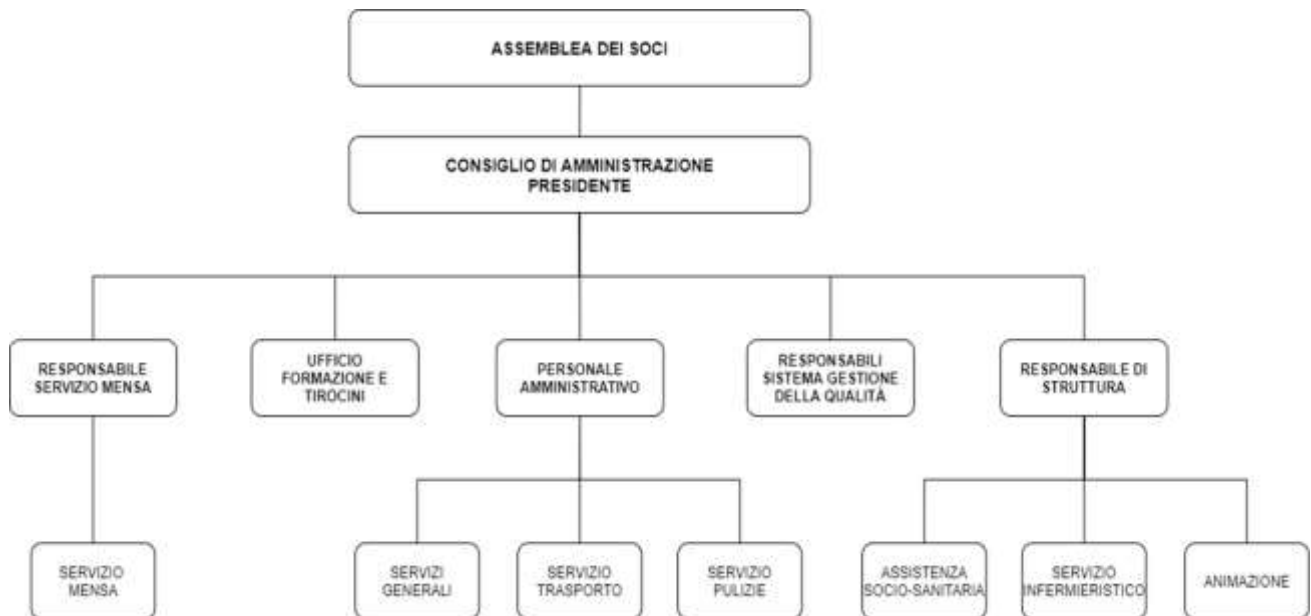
ASSEMBLEA DEI SOCI

CONSIGLIO DI AMMINISTRAZIONE
PRESIDENTE

RESPONSABILE SERVIZIO MENSA

UFFICIO FORMAZIONE E TIROCINI

PERSONALE AMMINISTRATIVO

RESPONSABILI SISTEMA GESTIONE DELLA QUALITÀ

RESPONSABILE DI STRUTTURA

SERVIZIO MENSA

SERVIZI GENERALI

SERVIZIO TRASPORTO

SERVIZIO PULIZIE

ASSISTENZA SOCIO-SANITARIA

SERVIZIO INFERMIERISTICO

ANIMAZIONE